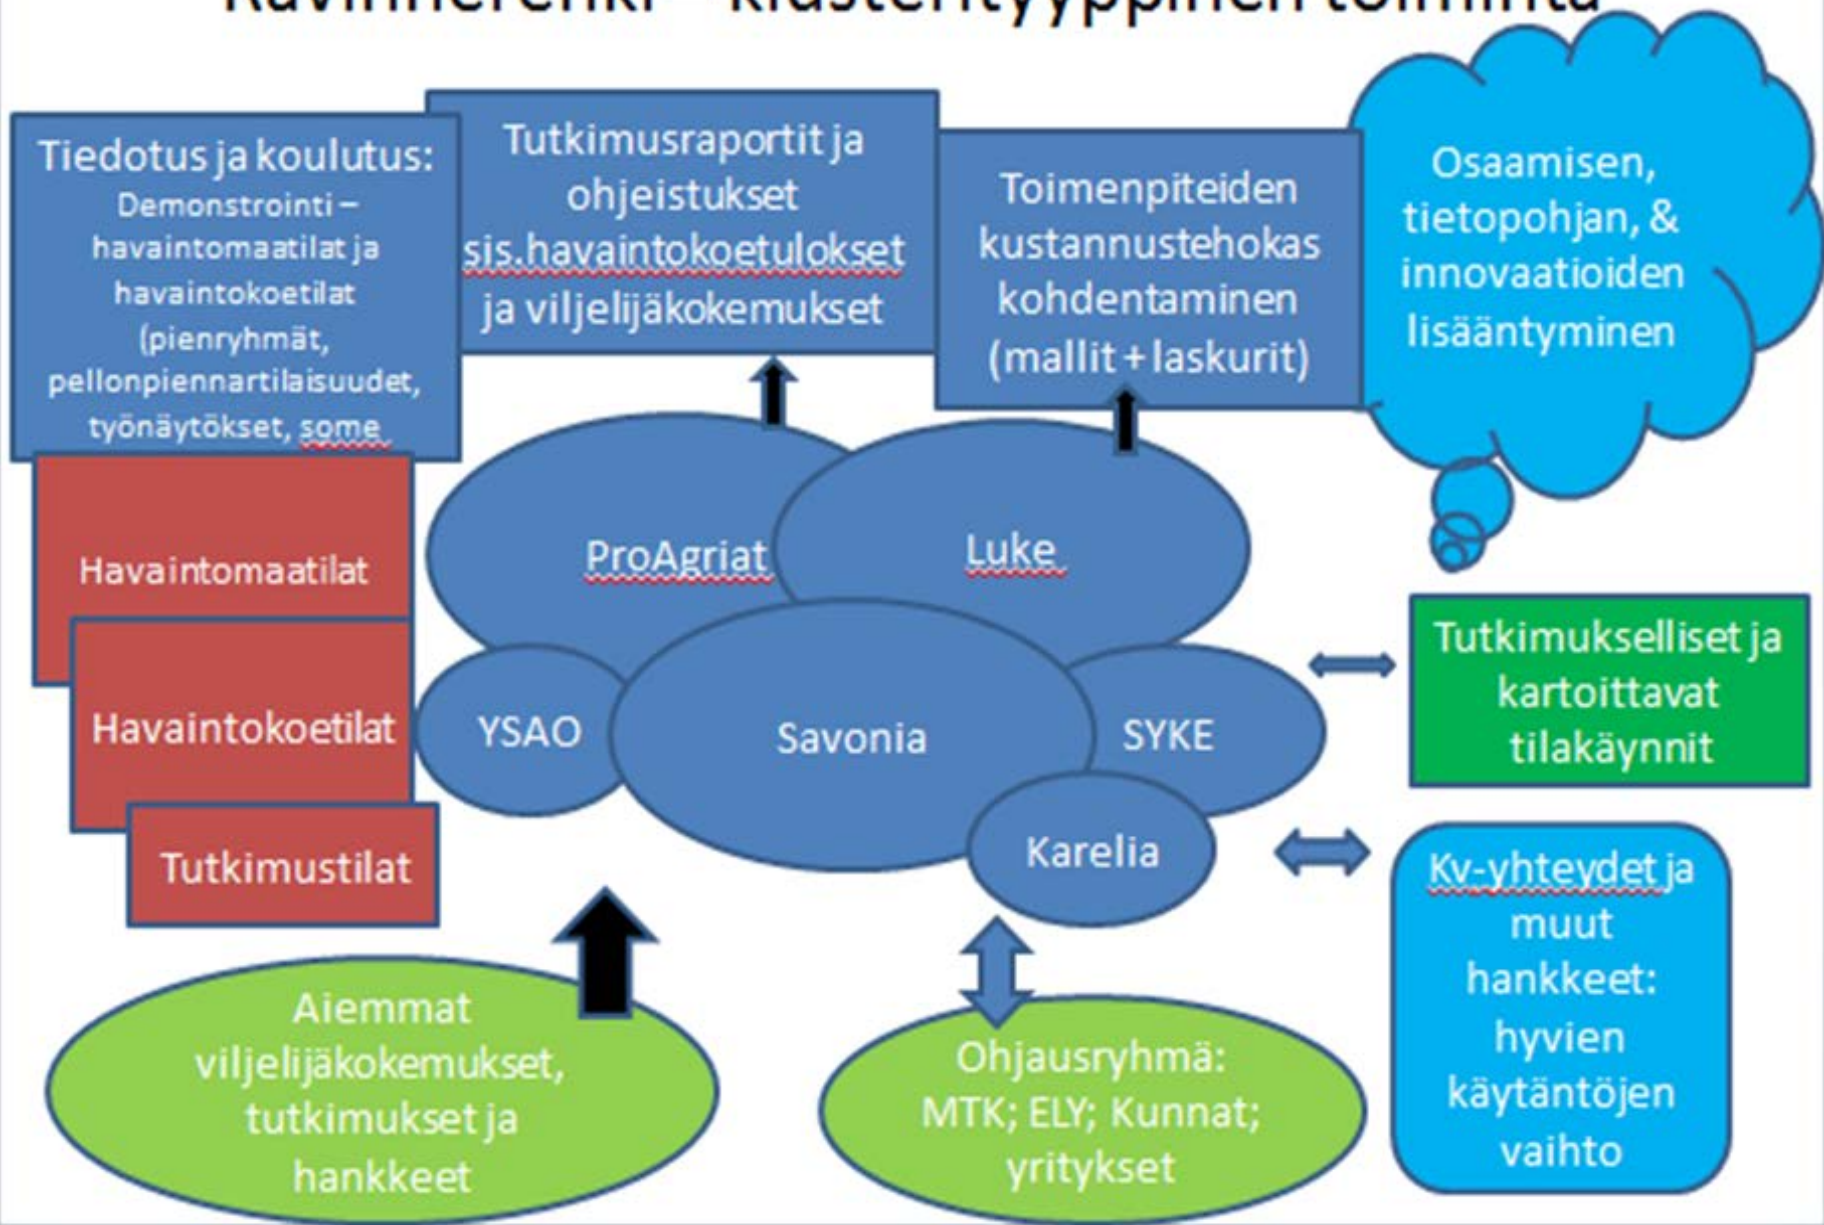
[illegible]

Tiedotus ja koulutus: Demonstrointi – havaintomaatilat ja havaintokoetilat (pienryhmät, pellonpiennartilaisuudet, työnäytökset, some

Tutkimusraportit ja ohjeistukset sis.havaintokoetulokset ja viljelijäkokemukset

Toimenpiteiden kustannustehokas kohdentaminen (mallit + laskurit)

Osaamisen, tietopohjan, & innovaatioiden lisääntyminen

Havaintomaatilat

Havaintokoetilat

Tutkimustilat

ProAgriat

Luke

YSAO

Savonia

SYKE

Karelia

Tutkimukselliset ja kartoittavat tilakäynnit

Kv-yhteydet ja muut hankkeet: hyvien käytäntöjen vaihto

Aiemmat viljelijäkokemukset, tutkimukset ja hankkeet

Ohjausryhmä: MTK; ELY; Kunnat; yritykset